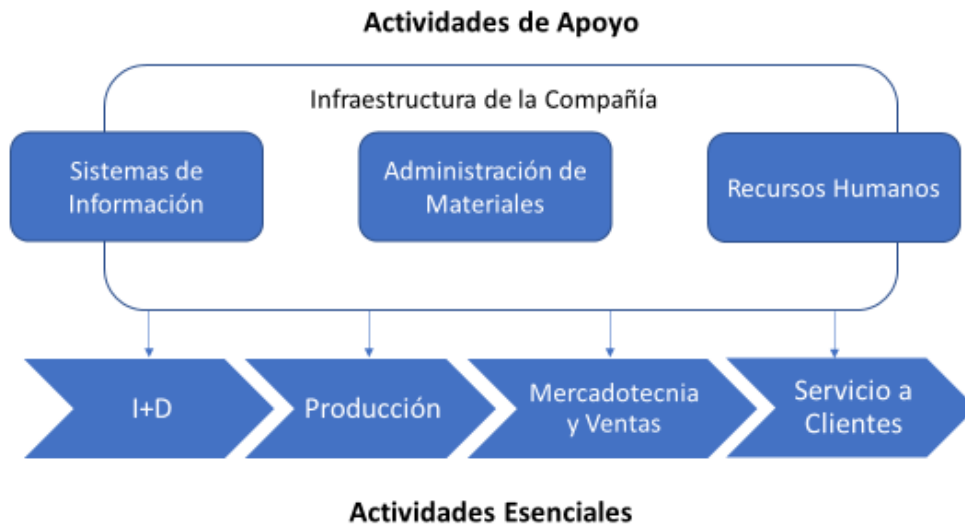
Actividades de Apoyo

Infraestructura de la Compañía

Sistemas de Información

Administración de Materiales

Recursos Humanos

I+D

Producción

Mercadotecnia y Ventas

Servicio a Clientes

Actividades Esenciales